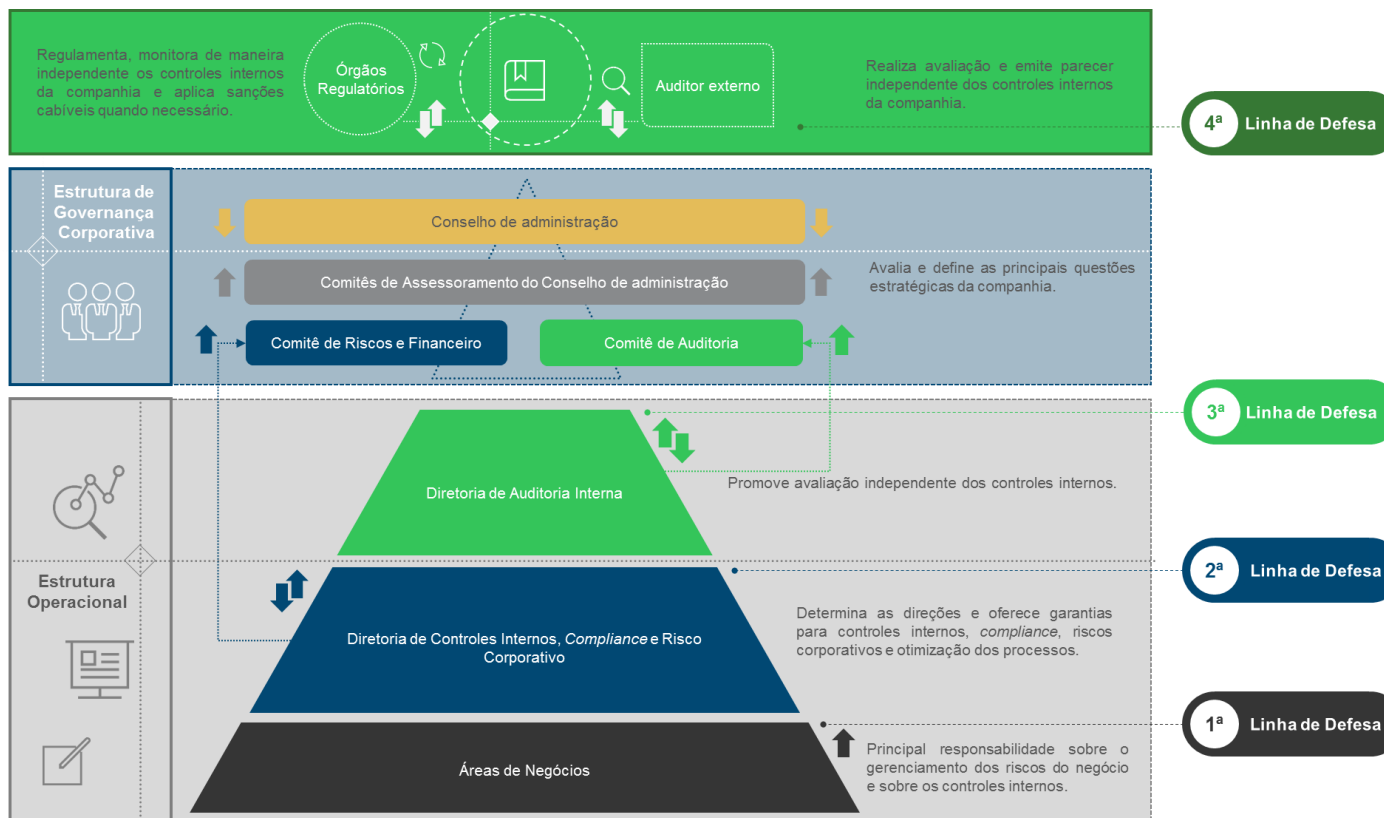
Regulamenta, monitora de maneira independente os controles internos da companhia e aplica sanções cabíveis quando necessário.

Órgãos Regulatórios

Auditor externo

Realiza avaliação e emite parecer independente dos controles internos da companhia.

$4^a$ Linha de Defesa

Estrutura de Governança Corporativa

Conselho de administração

Comitês de Assessoramento do Conselho de administração

Avalia e define as principais questões estratégicas da companhia.

Comitê de Riscos e Financeiro

Comitê de Auditoria

$3^a$ Linha de Defesa

Diretoria de Auditoria Interna

Promove avaliação independente dos controles internos.

Estrutura Operacional

$2^a$ Linha de Defesa

Diretoria de Controles Internos, *Compliance* e Risco Corporativo

Determina as direções e oferece garantias para controles internos, *compliance*, riscos corporativos e otimização dos processos.

$1^a$ Linha de Defesa

Áreas de Negócios

Principal responsabilidade sobre o gerenciamento dos riscos do negócio e sobre os controles internos.